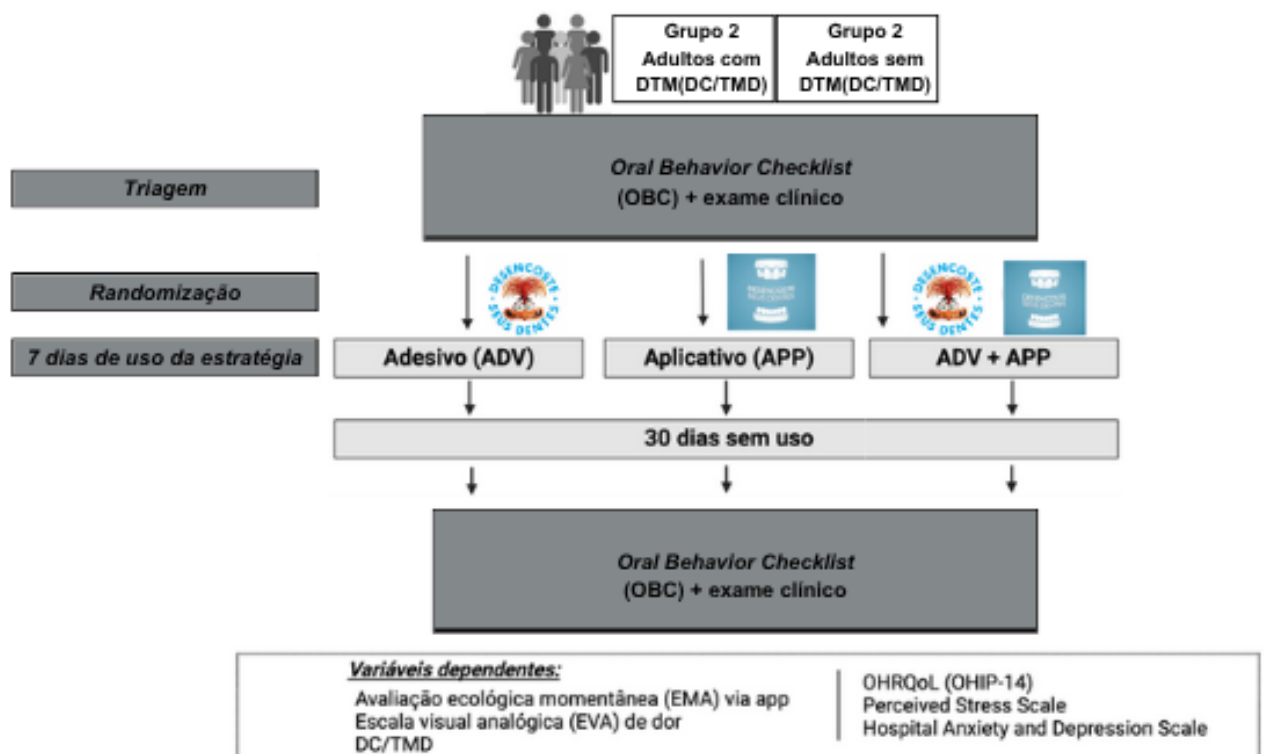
Grupo 2
Adultos com DTM(DC/TMD)

Grupo 2
Adultos sem DTM(DC/TMD)

Triagem

*Oral Behavior Checklist* (OBC) + exame clínico

Randomização

DESENCOSTE SEUS DENTES

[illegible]

DESENCOSTE SEUS DENTES

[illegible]

7 dias de uso da estratégia

Adesivo (ADV)

Aplicativo (APP)

ADV + APP

30 dias sem uso

*Oral Behavior Checklist* (OBC) + exame clínico

*Variáveis dependentes:*
Avaliação ecológica momentânea (EMA) via app
Escala visual analógica (EVA) de dor
DC/TMD

OHRQoL (OHIP-14)
Perceived Stress Scale
Hospital Anxiety and Depression Scale